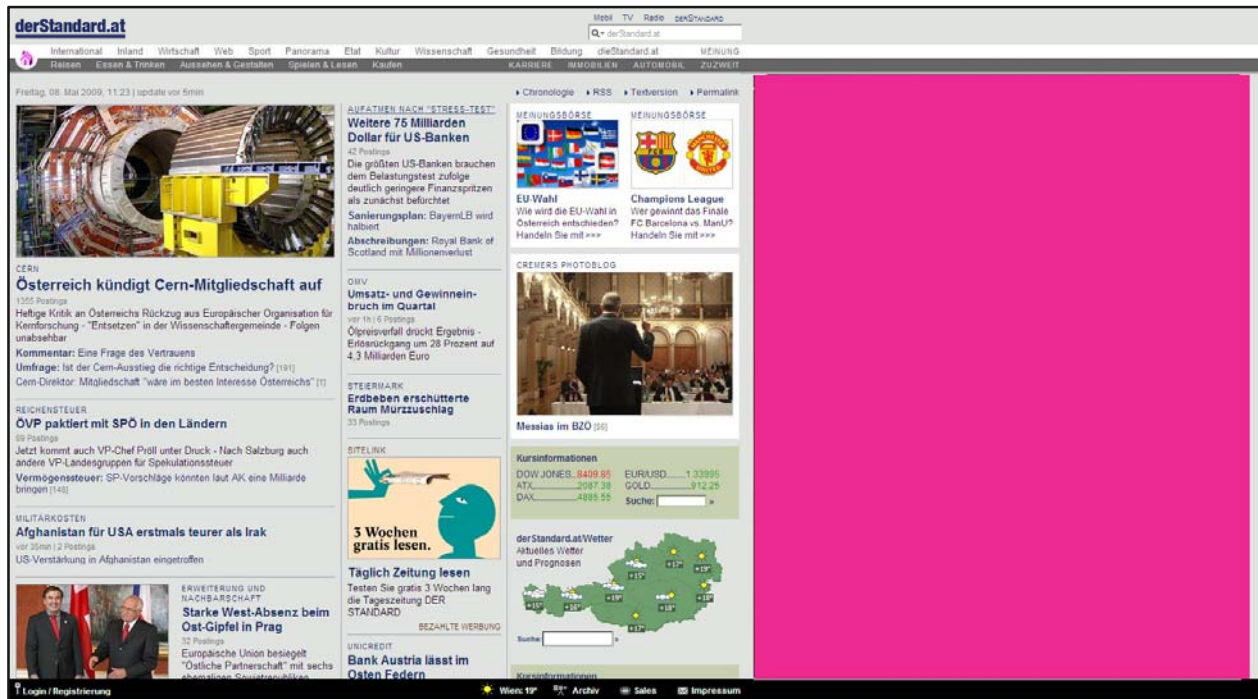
derStandard.at

Mobil TV Radio derSTANDARD

derStandard.at

International Inland Wirtschaft Web Sport Panorama Etat Kultur Wissenschaft Gesundheit Bildung dieStandard.at MEINUNG

Reisen Essen & Trinken Aussehen & Gestalten Spielen & Lesen Kaufen KARRIERE IMMOBILIEN AUTOMOBIL ZWEIZEIT

Freitag, 08. Mai 2009, 11:23 | update vor 5min

CERN

Österreich kündigt Cern-Mitgliedschaft auf

1355 Postings

Heftige Kritik an Österreichs Rückzug aus Europäischer Organisation für Kernforschung - "Entsetzen" in der Wissenschaftergemeinde - Folgen unabsehbar

Kommentar: Eine Frage des Vertrauens

Umfrage: Ist der Cern-Ausstieg die richtige Entscheidung? [191]

Cern-Direktor: Mitgliedschaft "wäre im besten Interesse Österreichs" [1]

REICHENSTEUER

ÖVP paktiert mit SPÖ in den Ländern

69 Postings

Jetzt kommt auch VP-Chef Pröll unter Druck - Nach Salzburg auch andere VP-Landesgruppen für Spekulationssteuer

Vermögensteuer: SP-Vorschläge könnten laut AK eine Milliarde bringen [148]

MILITÄRKOSTEN

Afghanistan für USA erstmals teurer als Irak

vor 35min | 2 Postings

US-Verstärkung in Afghanistan eingetroffen

ERWEITERUNG UND NACHBARSCHAFT

Starke West-Absenz beim Ost-Gipfel in Prag

32 Postings

Europäische Union besiegelt "Östliche Partnerschaft" mit sechs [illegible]

AUFATMEN NACH "STRESS-TEST"

Weitere 75 Milliarden Dollar für US-Banken

42 Postings

Die größten US-Banken brauchen dem Belastungstest zufolge deutlich geringere Finanzspritzen als zunächst befürchtet

Sanierungsplan: BayernLB wird halbiert

Abschreibungen: Royal Bank of Scotland mit Millionenverlust

OMV

Umsatz- und Gewinneinbruch im Quartal

vor 1h | 6 Postings

Ölpreisverfall drückt Ergebnis - Erlösrückgang um 28 Prozent auf 4,3 Milliarden Euro

STEIERMARK

Erdbeben erschütterte Raum Mürzzuschlag

33 Postings

SITELINK

3 Wochen gratis lesen.

Täglich Zeitung lesen

Testen Sie gratis 3 Wochen lang die Tageszeitung DER STANDARD

BEZAHLTE WERBUNG

UNICREDIT

Bank Austria lässt im Osten Federn

▸ Chronologie ▸ RSS ▸ Textversion ▸ Permalink

MEINUNGSBÖRSE

EU-Wahl

Wie wird die EU-Wahl in Österreich entschieden? Handeln Sie mit >>>

MEINUNGSBÖRSE

Champions League

Wer gewinnt das Finale FC Barcelona vs. ManU? Handeln Sie mit >>>

CREMERS PHOTOBLOG

Messias im BZÖ [56]

Kursinformationen

| DOW JONES | 8409.85 | EUR/USD | 1.33995 |
|---|---|---|---|
| ATX | 2087.38 | GOLD | 912.25 |
| DAX | 4885.55 | Suche: | » |

derStandard.at/Wetter
Aktuelles Wetter und Prognosen

+15° +17° +19° +15° +19° +15° +15° +19° +18° +18° +17°

Suche: »

Kursinformationen

Login / Registrierung

Wien: 19° Archiv Sales Impressum